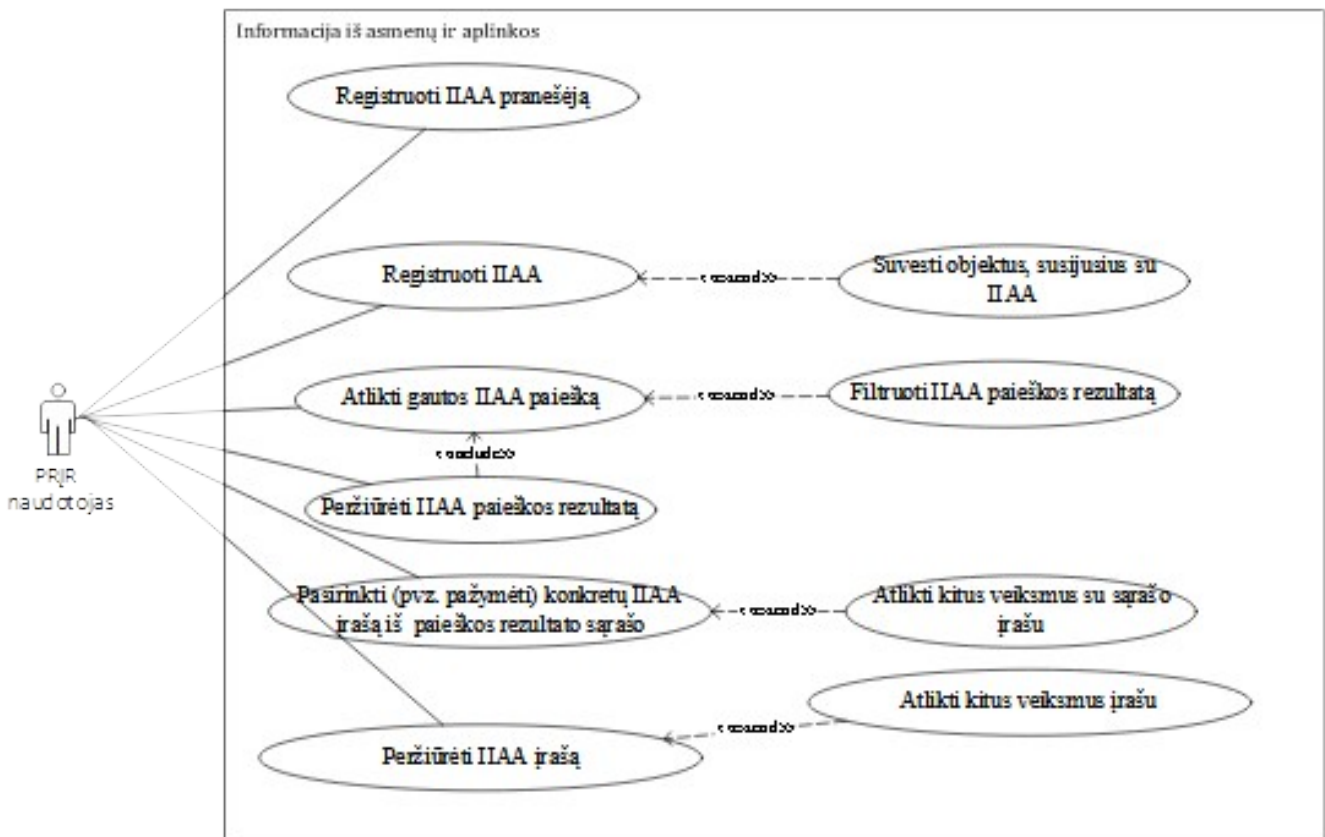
Informacija iš asmenų ir aplinkos

Registruoti IIAA pranešėją

Registruoti IIAA

<<extend>>

Suvesti objektus, susijusius su IIAA

Atlikti gautos IIAA paiešką

<<extend>>

Filtruoti IIAA paieškos rezultatą

<<include>>

Peržiūrėti IIAA paieškos rezultatą

PRJR naudotojas

Pasirinkti (pvz. pažymėti) konkretų IIAA įrašą iš paieškos rezultato sąrašo

<<extend>>

Atlikti kitus veiksmus su sąrašo įrašu

Atlikti kitus veiksmus įrašu

<<extend>>

Peržiūrėti IIAA įrašą